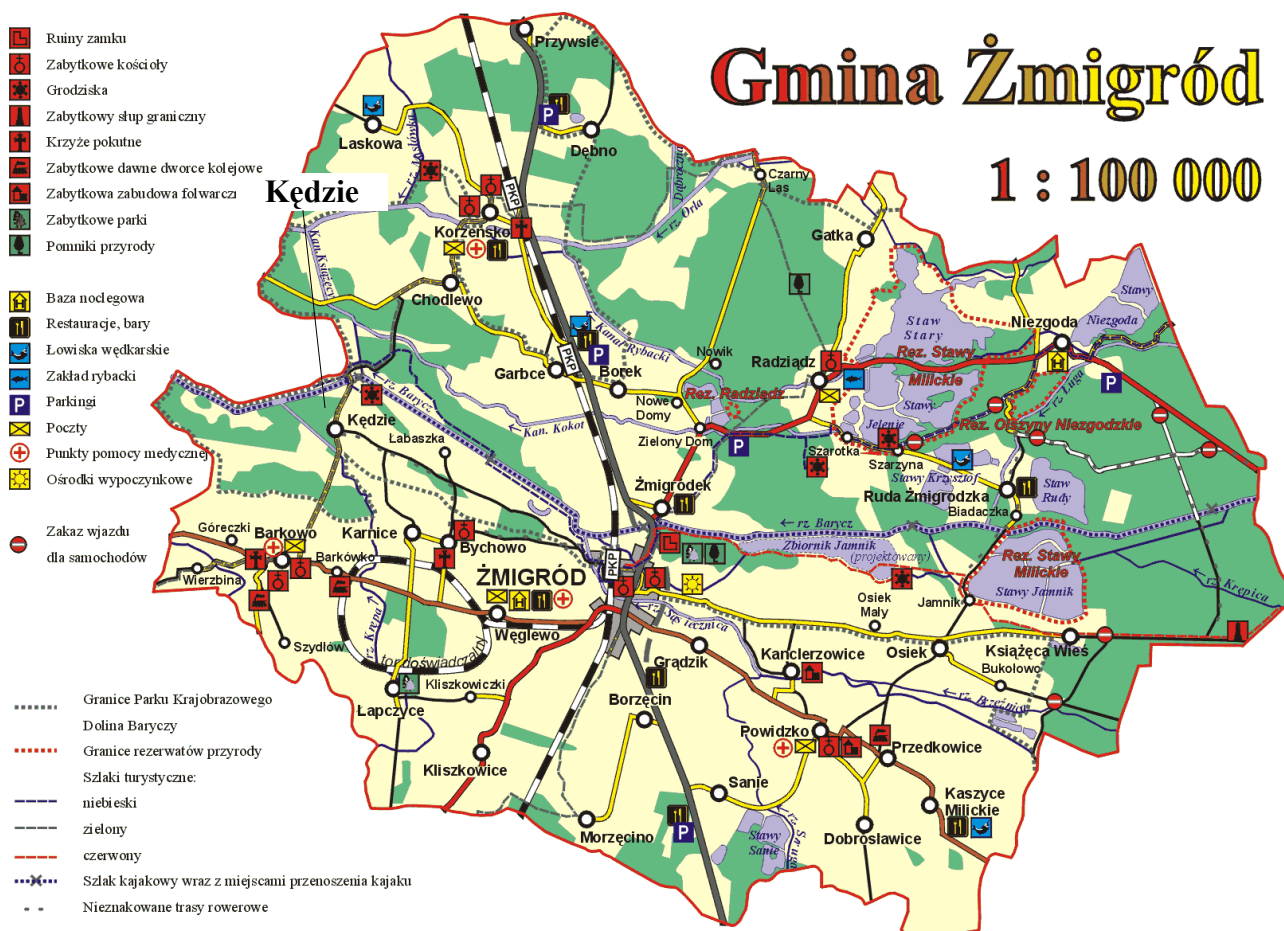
Gmina Żmigród

1 : 100 000

Ruiny zamku
Zabytkowe kościoły
Grodziska
Zabytkowy słup graniczny
Krzyże pokutne
Zabytkowe dawne dworce kolejowe
Zabytkowa zabudowa folwarczna
Zabytkowe parki
Pomniki przyrody

Baza noclegowa
Restauracje, bary
Łowiska wędkarskie
Zakład rybacki
Parkingi
Poczty
Punkty pomocy medycznej
Ośrodki wypoczynkowe

Zakaz wjazdu dla samochodów

Granice Parku Krajobrazowego
Dolina Baryczy
Granice rezerwatów przyrody
Szlaki turystyczne:
niebieski
zielony
czerwony
Szlak kajakowy wraz z miejscami przenoszenia kajaku
Nieznakowane trasy rowerowe

Kędzie

Przywsie
Laskowa
Dębno
Czarny Las
Gatka
Korzeńsko
Chodlewo
Garbce
Borek
Nowik
Radziądz
Niezgoda
Stawy
Niezgoda
Staw Stary
Rez. Stawy Milickie
Rez. Radziądz
Nowe Domy
Zielony Dom
Jelenie
Stawy
Rez. Olszyny Niezgodzkie
Szarotka
Szarzyna
Stawy Krzyżtof
Staw Rudy
Ruda Żmigrodzka
Biadaczka
Kędzie
Łabaszka
Kan. Kokot
rz. Barycz
Kan. Rybacki
rz. Orla
rz. Łaszówka
Kan. Księżycz
Dąbrówka
Żmigródek
Zbiornik Jamnik (projektowany)
Rez. Stawy Milickie
Stawy Jamnik
Jamnik
Osiek Mały
rz. Sąsiecznica
rz. Krępica
rz. Luga
Góreczki
Barkowo
Barkówko
Wierzbina
Karnice
Bychowo
ŻMIGRÓD
PKP
Węglewo
Szydlów
rz. Kryna
tor doświadczalny
Kliszkowiczki
Łapczyce
Kliszkowice
Grądzik
Borzęcin
Kanclerzowice
Osiek
Książęca Wieś
Bukołowo
rz. Sąsiecznica
Powidzko
Przedkowice
Sanie
Stawy Sanie
rz. Sanie
Kaszyce Milickie
Dobrosławice
Morzęcino
P